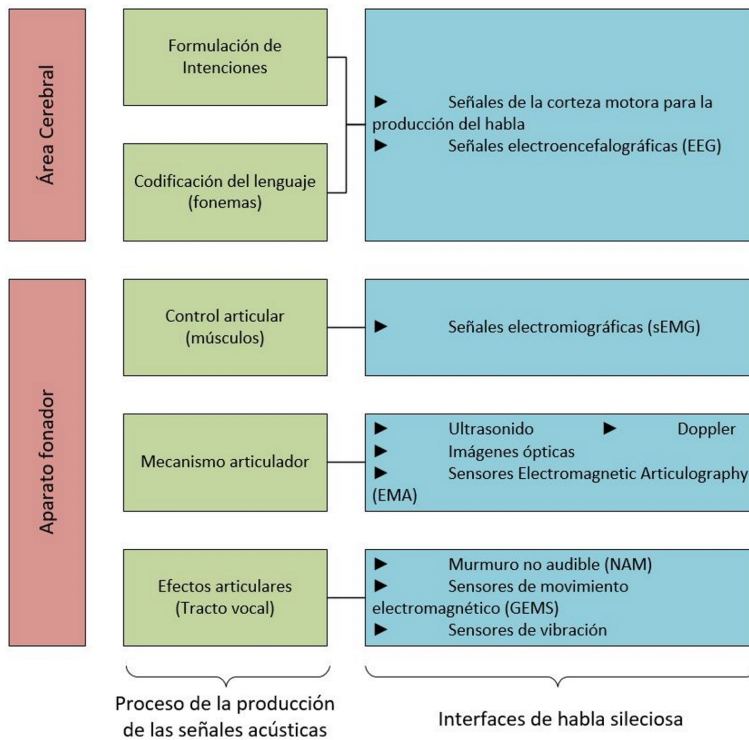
Área Cerebral

Formulación de Intenciones

Codificación del lenguaje (fonemas)

► Señales de la corteza motora para la producción del habla
► Señales electroencefalográficas (EEG)

Aparato fonador

Control articular (músculos)

► Señales electromiográficas (sEMG)

Mecanismo articulador

► Ultrasonido ► Doppler
► Imágenes ópticas
► Sensores Electromagnetic Articulography (EMA)

Efectos articulares (Tracto vocal)

► Murmuro no audible (NAM)
► Sensores de movimiento electromagnético (GEMS)
► Sensores de vibración

Proceso de la producción de las señales acústicas

Interfaces de habla sileciosa